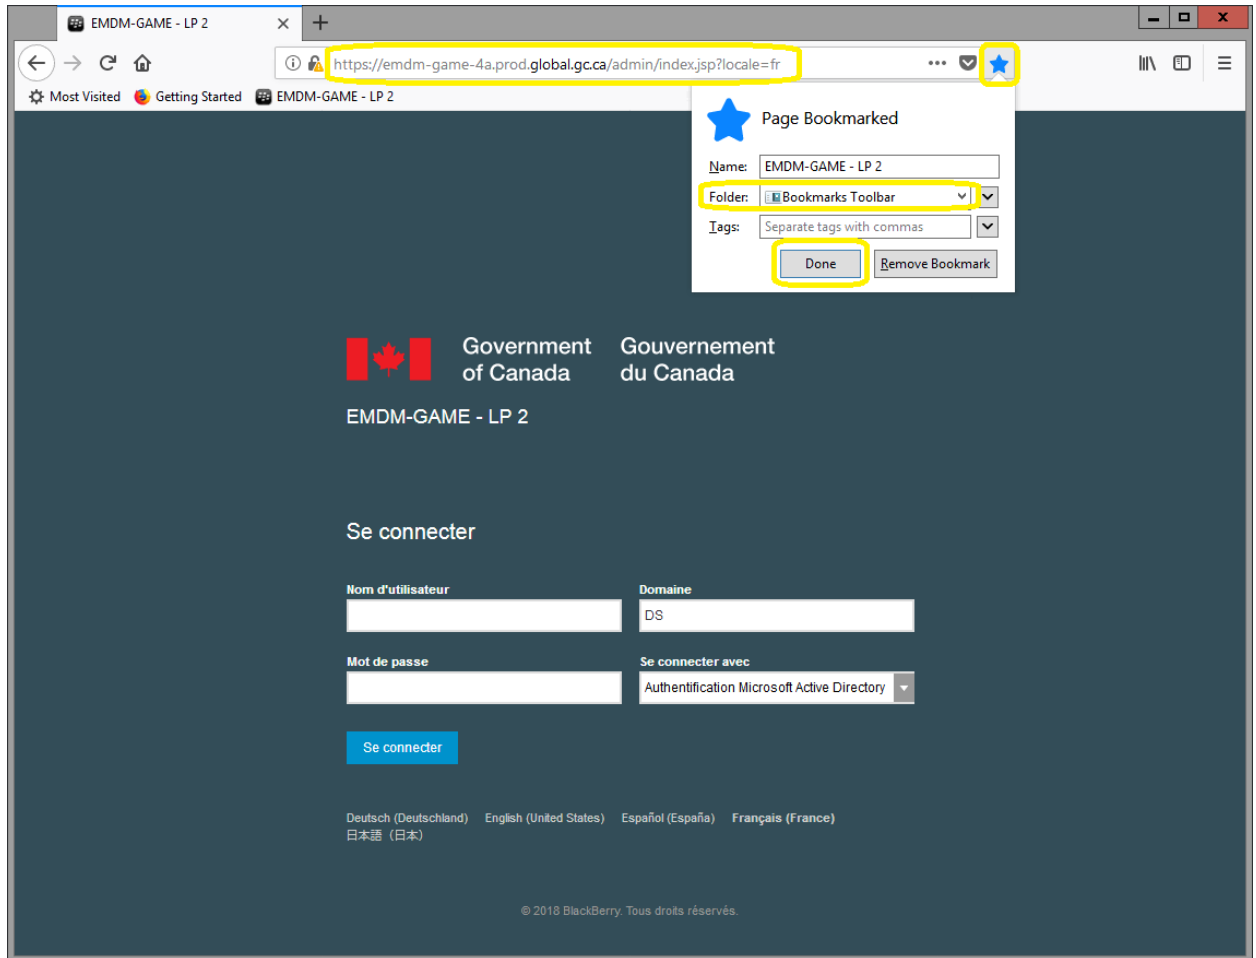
EMDM-GAME - LP 2

https://emdm-game-4a.prod.global.gc.ca/admin/index.jsp?locale=fr

Most Visited Getting Started EMDM-GAME - LP 2

Page Bookmarked

Name: EMDM-GAME - LP 2

Folder: Bookmarks Toolbar

Tags: Separate tags with commas

Done Remove Bookmark

Government of Canada Gouvernement du Canada

EMDM-GAME - LP 2

Se connecter

Nom d'utilisateur

Domaine

DS

Mot de passe

Se connecter avec

Authentification Microsoft Active Directory

Se connecter

Deutsch (Deutschland) English (United States) Español (España) Français (France)
日本語（日本）

© 2018 BlackBerry. Tous droits réservés.